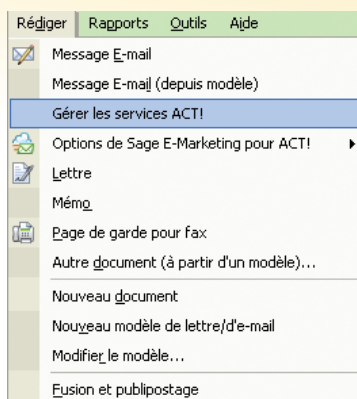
Rédiger Rapports Outils Aide

Message E-mail
Message E-mail (depuis modèle)
Gérer les services ACT!
Options de Sage E-Marketing pour ACT!
Lettre
Mémo
Page de garde pour fax
Autre document (à partir d'un modèle)...
Nouveau document
Nouveau modèle de lettre/d'e-mail
Modifier le modèle...
Fusion et publipostage